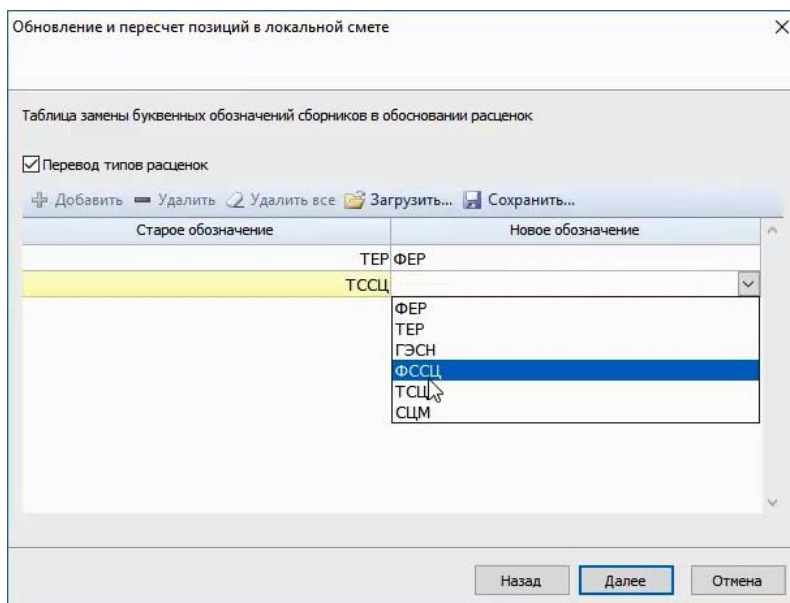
Обновление и пересчет позиций в локальной смете

Таблица замены буквенных обозначений сборников в обосновании расценок

Перевод типов расценок

Добавить Удалить Удалить все Загрузить... Сохранить...

| Старое обозначение | Новое обозначение |
|---|---|
| ТЕР | ФЕР |
| ТССЦ | |

ФЕР
ТЕР
ГЭСН
ФССЦ
ТСЦ
СЦМ

Назад Далее Отмена